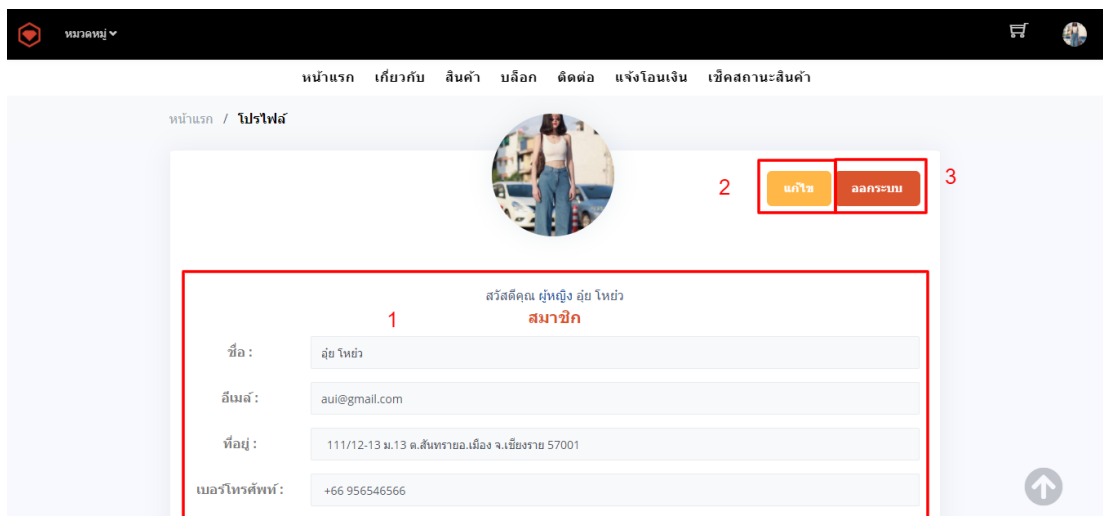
หมวดหมู่

หน้าแรก เกี่ยวกับ สินค้า บล็อก ติดต่อ แจ้งโอนเงิน เช็คสถานะสินค้า

หน้าแรก / โปรไฟล์

2 แก้ไข ออกระบบ 3

สวัสดีคุณ ผู้หญิง อุ๋ย โหย่ว
1 สมาชิก

ชื่อ : อุ๋ย โหย่ว

อีเมล์ : aui@gmail.com

ที่อยู่ : 111/12-13 ม.13 ต.สันทรายอ.เมือง จ.เชียงราย 57001

เบอร์โทรศัพท์ : +66 956546566